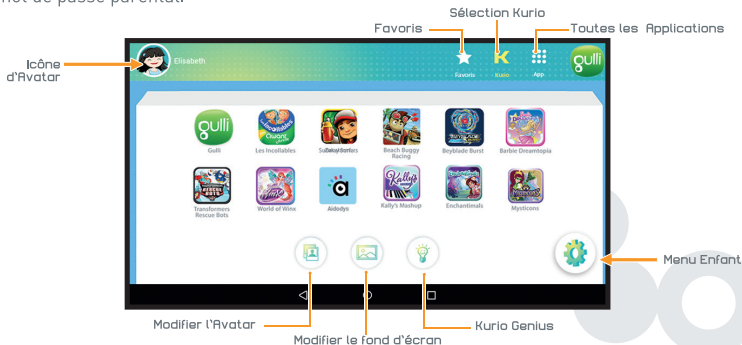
mot de passe parental.

Favoris
Sélection Kurio
Toutes les Applications

Icône d'Avatar

Elisabeth

Favoris
Kurio
App

gulli

Gulli
Les Incollables
Subway Surfers
Beach Buggy Racing
Beyblade Burst
Barbie Dreamtopia
Transformers Rescue Bots
World of Winx
Aidodys
Kally's Mashup
Enchantimals
Mysticons

Menu Enfant

Modifier l'Avatar
Modifier le fond d'écran
Kurio Genius